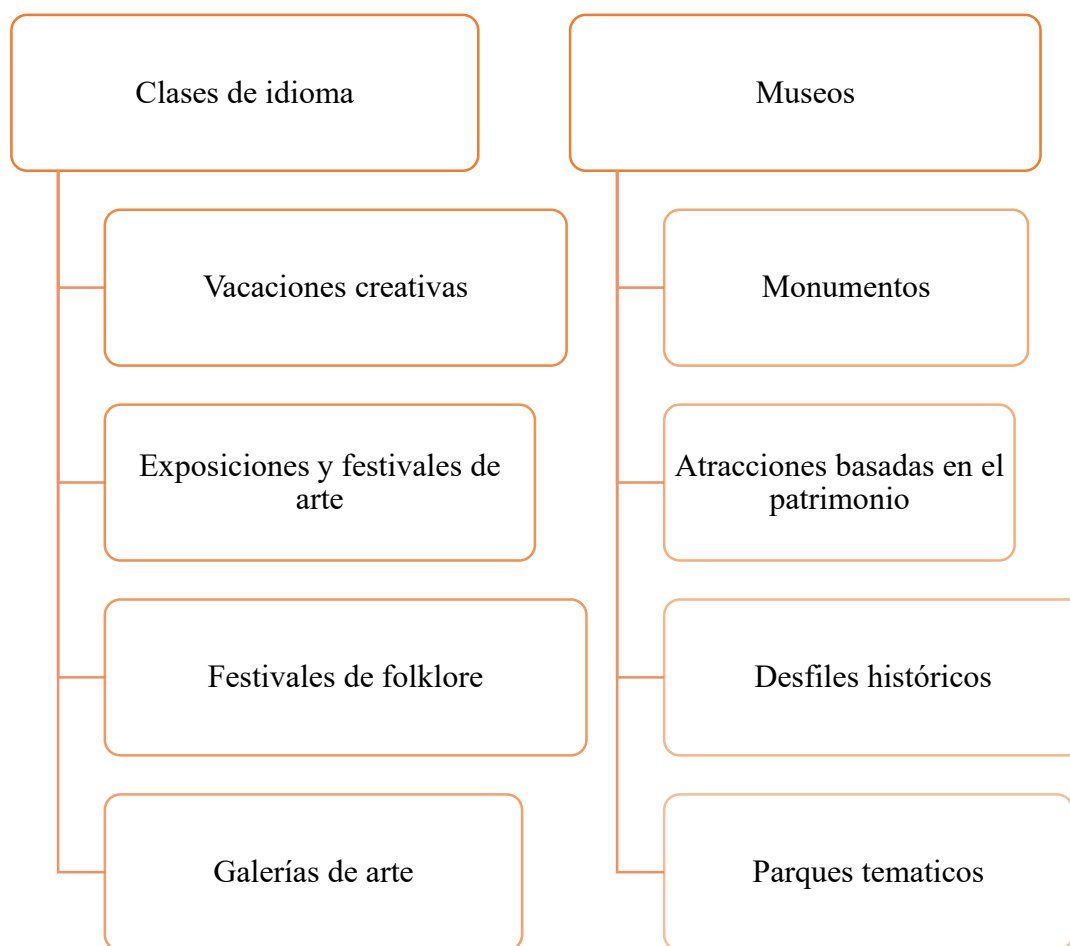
Clases de idioma

Vacaciones creativas

Exposiciones y festivales de arte

Festivales de folklore

Galerías de arte

Museos

Monumentos

Atracciones basadas en el patrimonio

Desfiles históricos

Parques tematicos